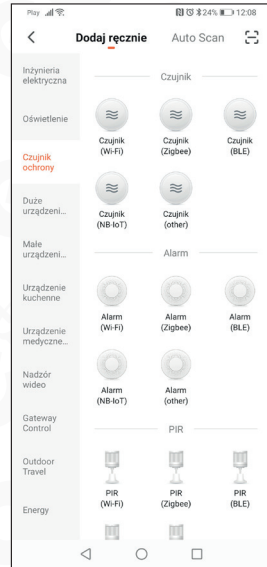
Play 24% 12:08

<
Dodaj ręcznie
Auto Scan

Inżynieria elektryczna
Oświetlenie
Czujnik ochrony
Duże urządzeni...
Małe urządzeni...
Urządzenie kuchenne
Urządzenie medyczne...
Nadzór wideo
Gateway Control
Outdoor Travel
Energy

Czujnik

Czujnik (Wi-Fi)
Czujnik (Zigbee)
Czujnik (BLE)
Czujnik (NB-IoT)
Czujnik (other)

Alarm

Alarm (Wi-Fi)
Alarm (Zigbee)
Alarm (BLE)
Alarm (NB-IoT)
Alarm (other)

PIR

PIR (Wi-Fi)
PIR (Zigbee)
PIR (BLE)